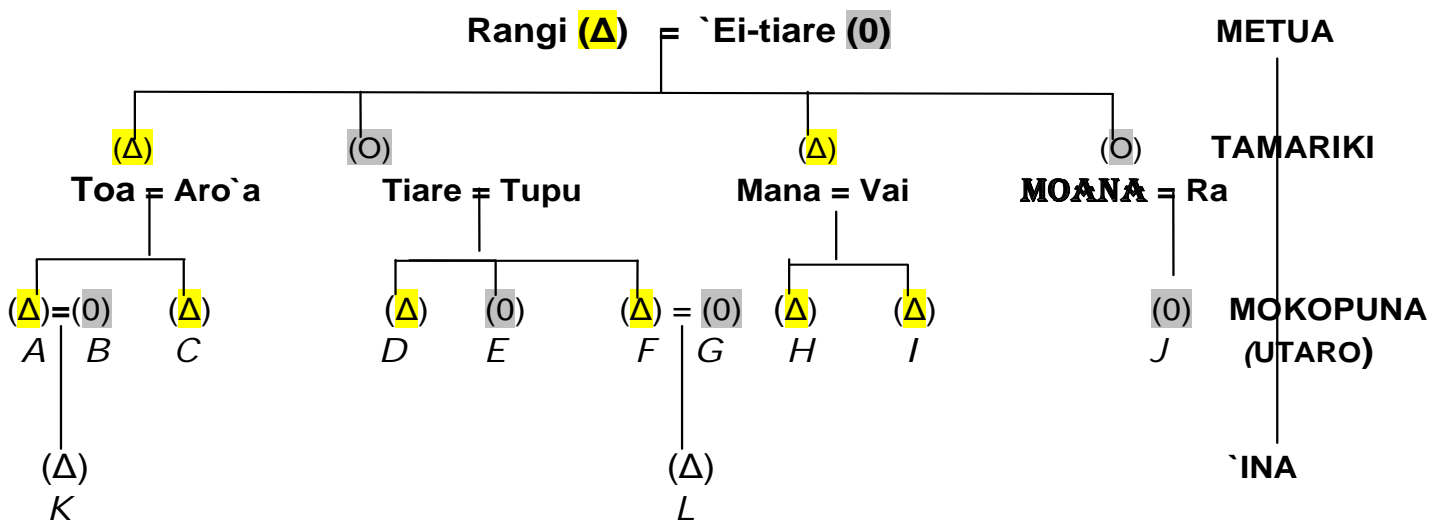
Rangi (Δ) = `Ei-tiare (0)

METUA

(Δ) (O) (Δ) (O)

TAMARIKI

Toa = Aro`a Tiare = Tupu Mana = Vai MOANA = Ra

(Δ)=(0) (Δ) (Δ) (0) (Δ) = (0) (Δ) (Δ) (0)

MOKOPUNA

A B C D E F G H I J

(UTARO)

(Δ) (Δ)

`INA

K L